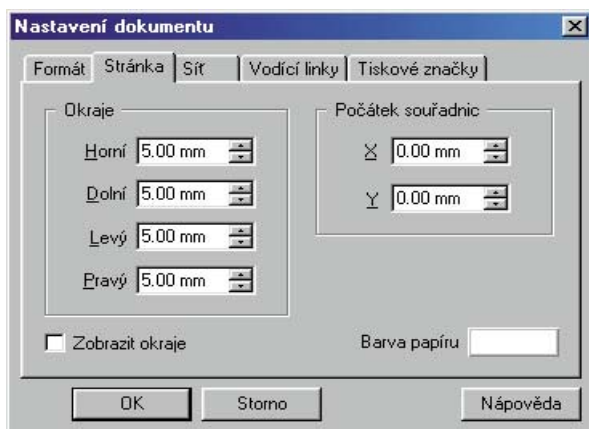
Nastavení dokumentu

Formát | Stránka | Síť | Vodící linky | Tiskové značky

Okraje

Horní 5.00 mm

Dolní 5.00 mm

Levý 5.00 mm

Pravý 5.00 mm

Počátek souřadnic

X 0.00 mm

Y 0.00 mm

Zobrazit okraje

Barva papíru

OK

Storno

Nápověda